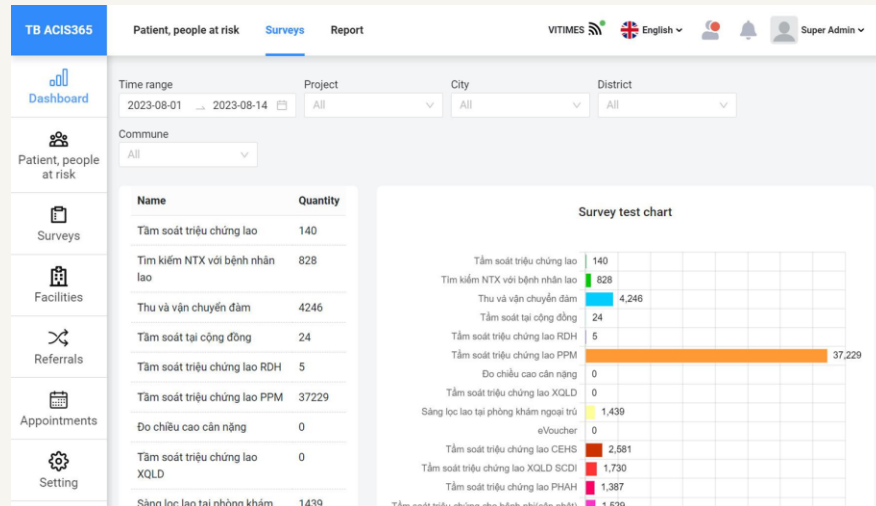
TB ACIS365

Patient, people at risk   Surveys   Report

VITIMES   English   Super Admin

Dashboard

Patient, people at risk

Surveys

Facilities

Referrals

Appointments

Setting

Time range
2023-08-01 → 2023-08-14

Project
All

City
All

District
All

Commune
All

| Name | Quantity |
|---|---|
| Tầm soát triệu chứng lao | 140 |
| Tìm kiếm NTX với bệnh nhân lao | 828 |
| Thu và vận chuyển đàm | 4246 |
| Tầm soát tại cộng đồng | 24 |
| Tầm soát triệu chứng lao RDH | 5 |
| Tầm soát triệu chứng lao PPM | 37229 |
| Đo chiều cao cân nặng | 0 |
| Tầm soát triệu chứng lao XQLD | 0 |
| Sàng lọc lao tại phòng khám | 1439 |

Survey test chart

Tầm soát triệu chứng lao 140
Tìm kiếm NTX với bệnh nhân lao 828
Thu và vận chuyển đàm 4,246
Tầm soát tại cộng đồng 24
Tầm soát triệu chứng lao RDH 5
Tầm soát triệu chứng lao PPM 37,229
Đo chiều cao cân nặng 0
Tầm soát triệu chứng lao XQLD 0
Sàng lọc lao tại phòng khám ngoại trú 1,439
eVoucher 0
Tầm soát triệu chứng lao CEHS 2,581
Tầm soát triệu chứng lao XQLD SCDI 1,730
Tầm soát triệu chứng lao PHAH 1,387
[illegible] 1,529